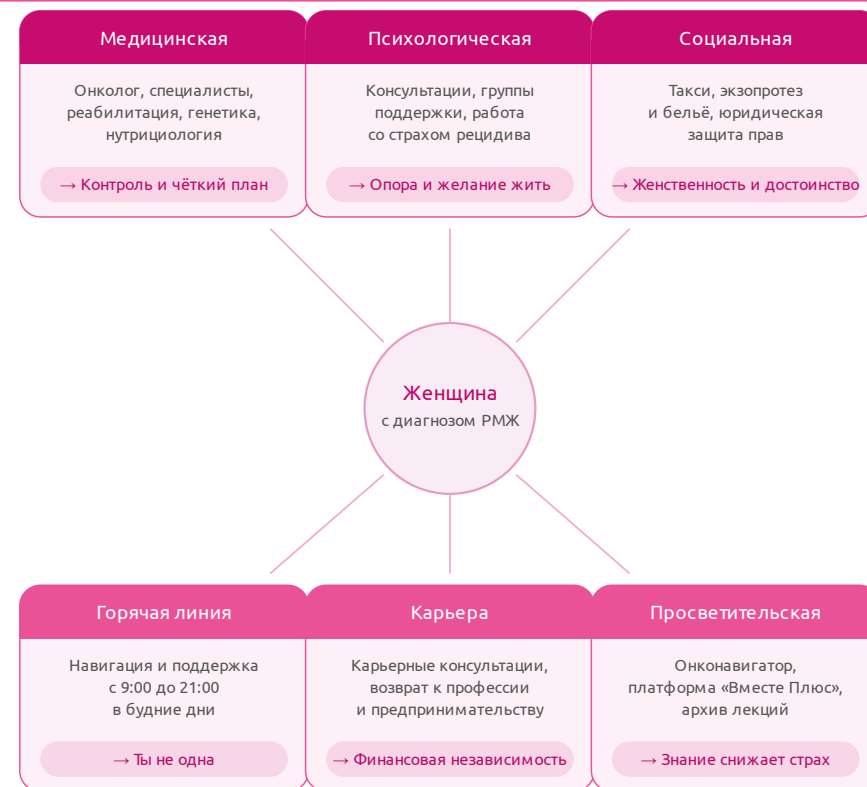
Медицинская

Онколог, специалисты, реабилитация, генетика, нутрициология

→ Контроль и чёткий план

Психологическая

Консультации, группы поддержки, работа со страхом рецидива

→ Опора и желание жить

Социальная

Такси, экзопротез и бельё, юридическая защита прав

→ Женственность и достоинство

Женщина
с диагнозом РМЖ

Горячая линия

Навигация и поддержка с 9:00 до 21:00 в будние дни

→ Ты не одна

Карьера

Карьерные консультации, возврат к профессии и предпринимательству

→ Финансовая независимость

Просветительская

Онконавигатор, платформа «Вместе Плюс», архив лекций

→ Знание снижает страх